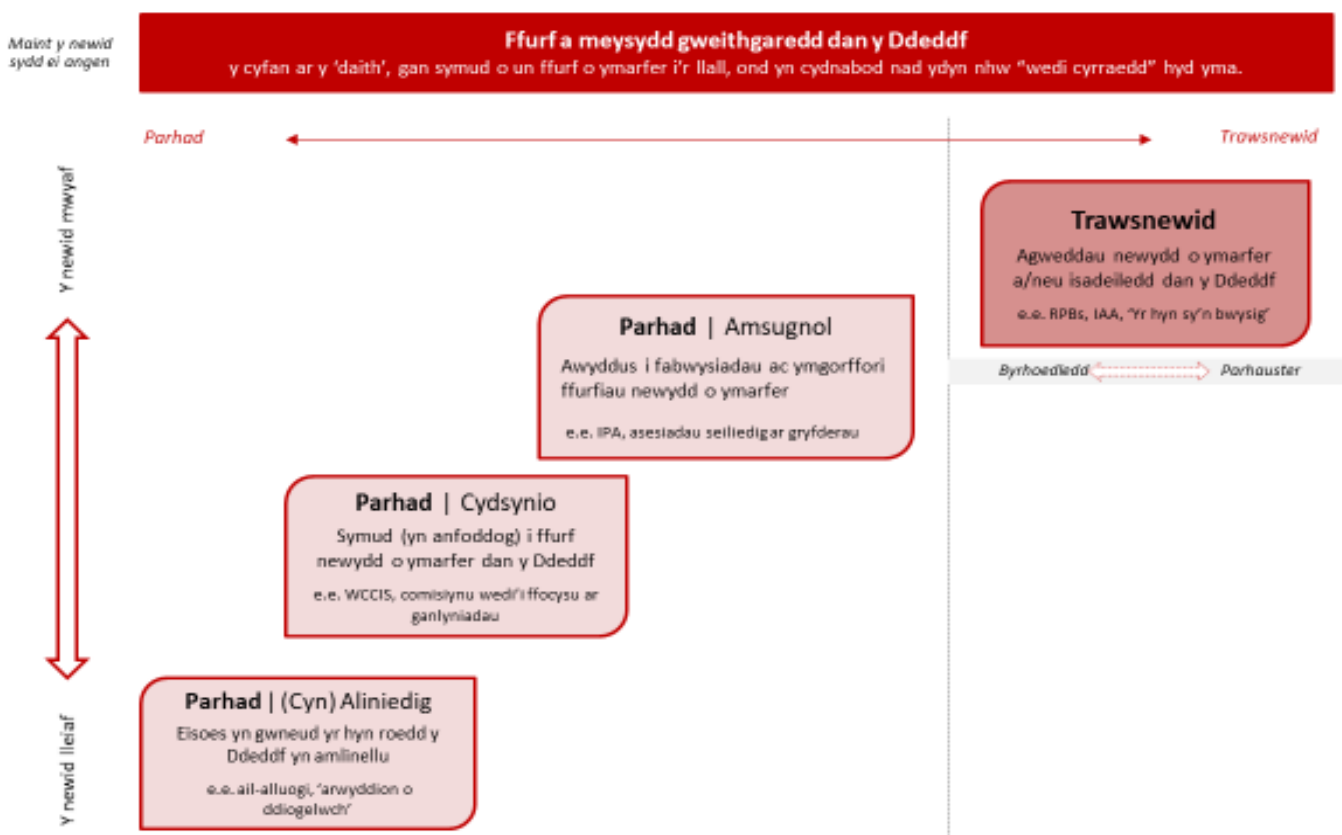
Maint y newid sydd ei angen

Ffurf a meysydd gweithgaredd dan y Ddeddf
y cyfan ar y 'daith', gan symud o un ffurf o ymarfer i'r llall, ond yn cydnabod nad ydyn nhw "wedi cyrraedd" hyd yma.

Parhad

Trawsnewid

Y newid mwyaf

Trawsnewid
Agweddau newydd o ymarfer a/neu isadeiledd dan y Ddeddf
e.e. RPBs, IAA, 'Yr hyn sy'n bwysig'

Byrhoedledd

Parhauster

Parhad | Amsugnol
Awyddus i fabwysiadau ac ymgorffori ffurfiau newydd o ymarfer
e.e. IPA, asesiadau seiliedig ar gryfderau

Parhad | Cydsynio
Symud (yn anfoddog) i ffurf newydd o ymarfer dan y Ddeddf
e.e. WCCIS, comisiynu wedi'i ffocysu ar ganlyniadau

Parhad | (Cyn) Aliniedig
Eisoes yn gwneud yr hyn roedd y Ddeddf yn amlinellu
e.e. ail-alluogi, 'arwyddion o ddiogelwch'

Y newid lleiaf